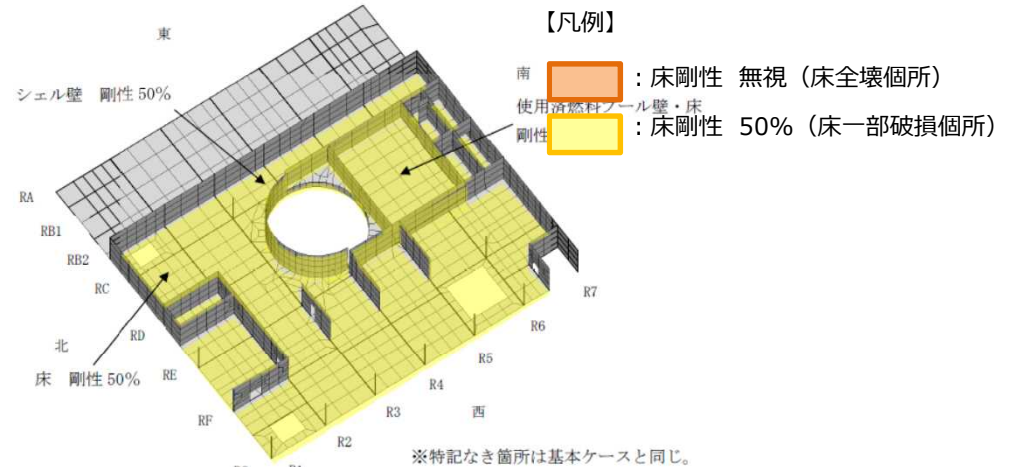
東

【凡例】

：床剛性 無視（床全壊個所）

：床剛性 50%（床一部破損個所）

南

使用済燃料プール壁・床

剛性

シェル壁 剛性 50%

RA

RB1

RB2

RC

RD

北

床 剛性 50%

RE

RF

R2

R3

R4

西

R5

R6

R7

※特記なき箇所は基本ケースと同じ。